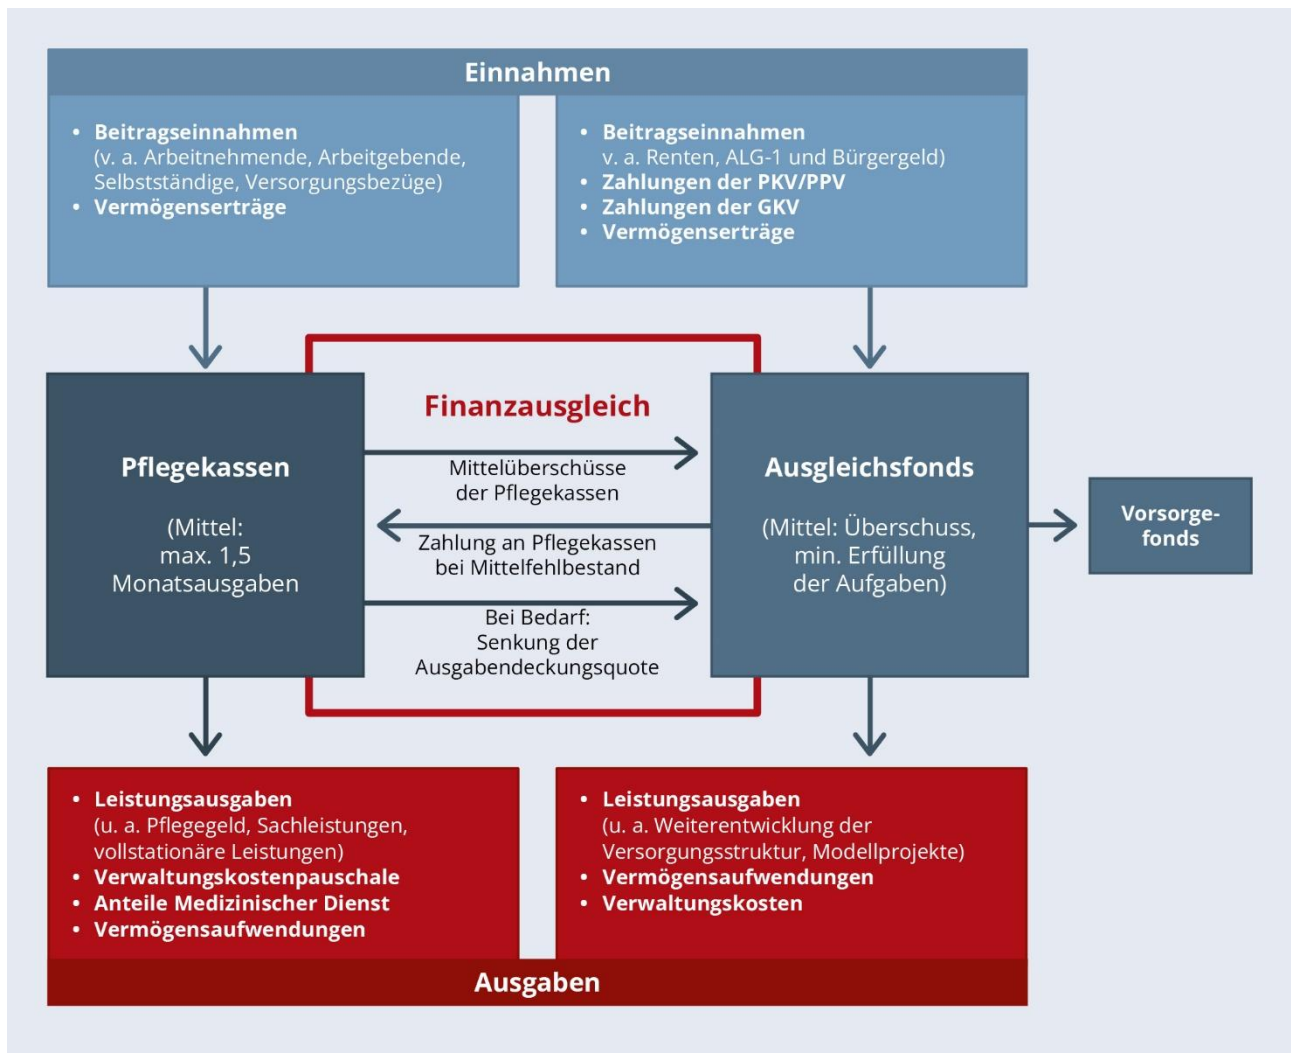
Einnahmen

• Beitragseinnahmen (v. a. Arbeitnehmende, Arbeitgebende, Selbstständige, Versorgungsbezüge)
• Vermögenserträge

• Beitragseinnahmen v. a. Renten, ALG-1 und Bürgergeld)
• Zahlungen der PKV/PPV
• Zahlungen der GKV
• Vermögenserträge

Finanzausgleich

Pflegekassen

(Mittel: max. 1,5 Monatsausgaben

Mittelüberschüsse der Pflegekassen

Zahlung an Pflegekassen bei Mittelfehlbestand

Bei Bedarf: Senkung der Ausgabendeckungsquote

Ausgleichsfonds

(Mittel: Überschuss, min. Erfüllung der Aufgaben)

Vorsorgefonds

• Leistungsausgaben (u. a. Pflegegeld, Sachleistungen, vollstationäre Leistungen)
• Verwaltungskostenpauschale
• Anteile Medizinischer Dienst
• Vermögensaufwendungen

• Leistungsausgaben (u. a. Weiterentwicklung der Versorgungsstruktur, Modellprojekte)
• Vermögensaufwendungen
• Verwaltungskosten

Ausgaben